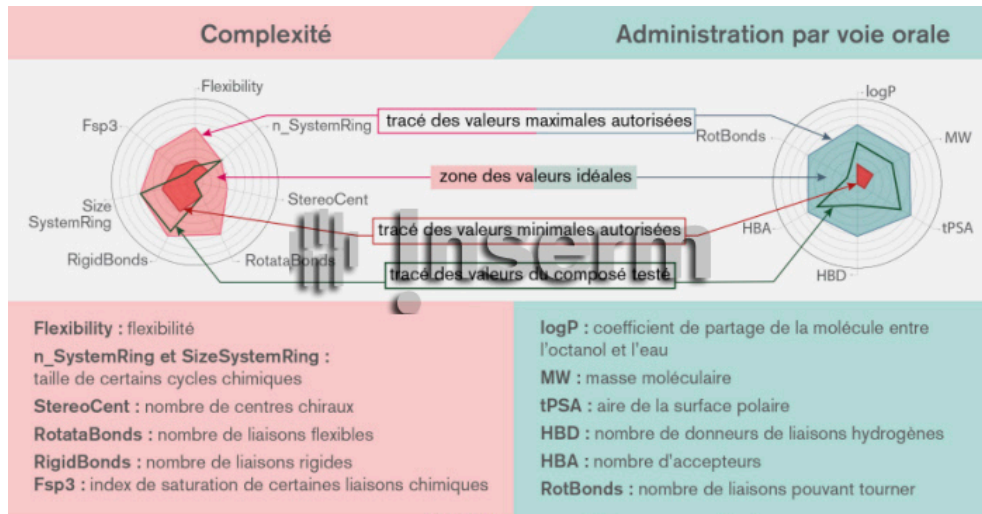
Complexité

Administration par voie orale

Flexibility

Fsp3

n_SystemRing

Size SystemRing

StereoCent

RigidBonds

RotataBonds

tracé des valeurs maximales autorisées

zone des valeurs idéales

tracé des valeurs minimales autorisées

tracé des valeurs du composé testé

logP

RotBonds

MW

HBA

tPSA

HBD

Inserm

**Flexibility :** flexibilité

**n_SystemRing et SizeSystemRing :** taille de certains cycles chimiques

**StereoCent :** nombre de centres chiraux

**RotataBonds :** nombre de liaisons flexibles

**RigidBonds :** nombre de liaisons rigides

**Fsp3 :** index de saturation de certaines liaisons chimiques

**logP :** coefficient de partage de la molécule entre l'octanol et l'eau

**MW :** masse moléculaire

**tPSA :** aire de la surface polaire

**HBD :** nombre de donneurs de liaisons hydrogènes

**HBA :** nombre d'accepteurs

**RotBonds :** nombre de liaisons pouvant tourner